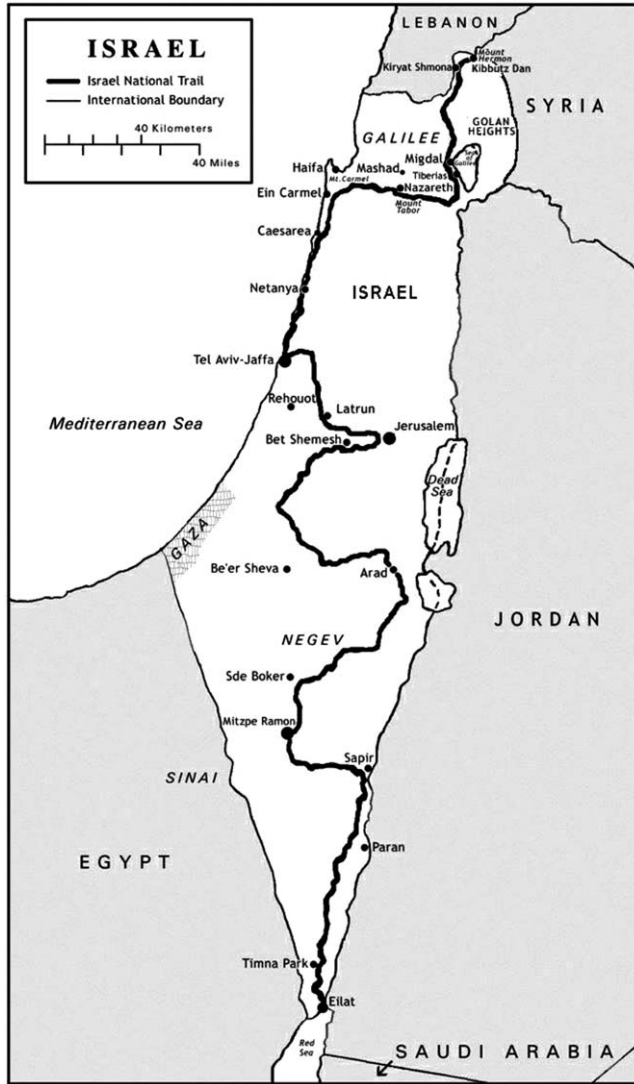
ISRAEL
Israel National Trail
International Boundary
40 Kilometers
40 Miles

LEBANON
Mount Hermon
Kiryat Shmona
Kibbutz Dan
SYRIA
GOLAN HEIGHTS
GALILEE
Sea of Galilee
Haifa
Mt. Carmel
Mashad
Migdal
Tiberias
Ein Carmel
Nazareth
Mount Tabor
Caesarea
Netanya
ISRAEL
Tel Aviv-Jaffa
Rehouot
Latrun
Mediterranean Sea
Jerusalem
Bet Shemesh
Dead Sea
GAZA
Be'er Sheva
Arad
NEGEV
JORDAN
Sde Boker
Mitzpe Ramon
Sapir
SINAI
EGYPT
Paran
Timna Park
Eilat
Red Sea
SAUDI ARABIA